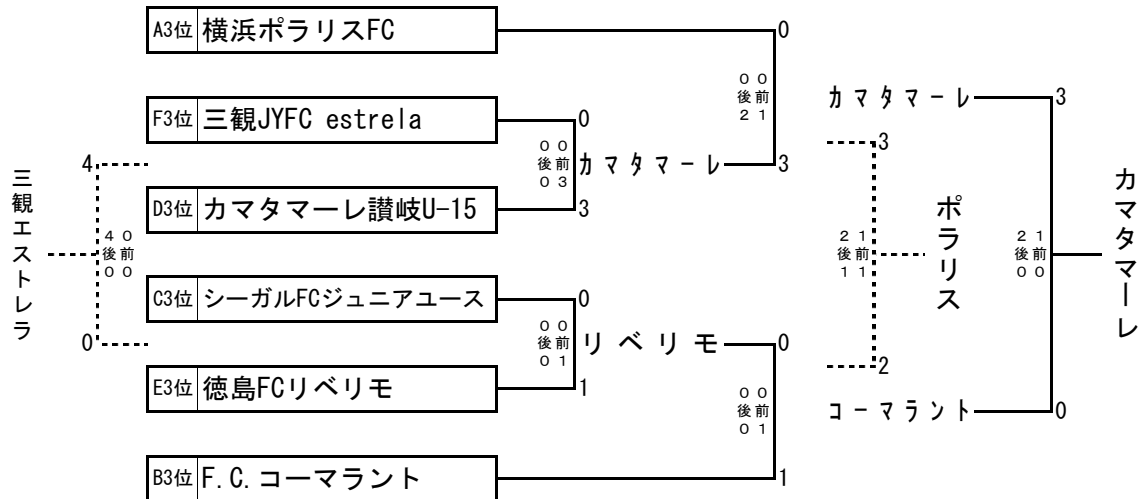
A3位 横浜ポラリスFC
0
0 0
後 前
2 1
F3位 三観JYFC estrela
0
0 0
後 前
0 3
カマタマーレ
3
D3位 カマタマーレ讃岐U-15
3
4
4 0
後 前
0 0
三観エストレラ
0
C3位 シーガルFCジュニアユース
0
0 0
後 前
0 1
リベリモ
0
E3位 徳島FCリベリモ
1
0 0
後 前
0 1
B3位 F.C.コーマラント
1
カマタマーレ
3
3
2 1
後 前
1 1
ポラリス
2
2 1
後 前
0 0
カマタマーレ
コーマラント
0